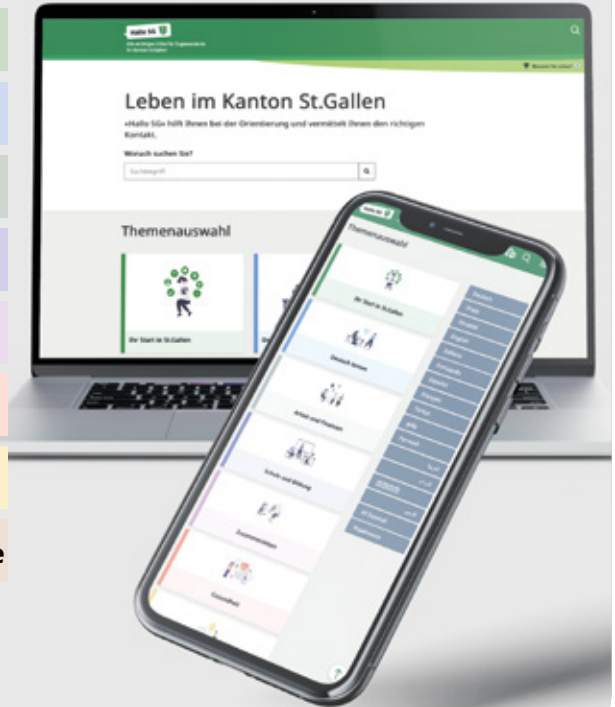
Hallo SG

Leben im Kanton St.Gallen

«Hallo SG» hilft Ihnen bei der Orientierung und vermittelt Ihnen den richtigen Kontakt.

Wonach suchen Sie?

Suchbegriff

Themenauswahl

Ihr Start in St.Gallen

Themenauswahl

Ihr Start in St.Gallen

Deutsch lernen

Arbeit und Finanzen

Schule und Bildung

Zusammenleben

Gesundheit

Deutsch

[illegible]

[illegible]

English

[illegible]

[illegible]

Español

Français

Türkçe

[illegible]

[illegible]

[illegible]

Tigrinya